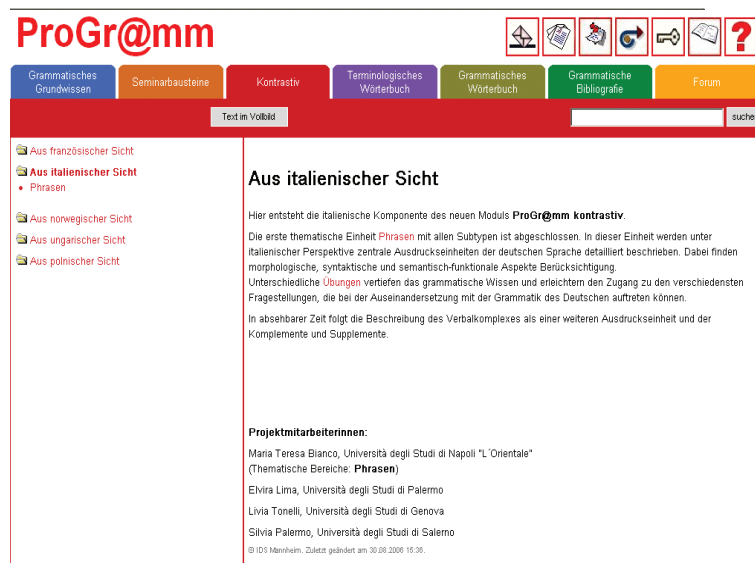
ProGr@mm

?

Grammatisches Grundwissen | Seminarbausteine | Kontrastiv | Terminologisches Wörterbuch | Grammatisches Wörterbuch | Grammatische Bibliografie | Forum

Text im Vollbild

suche

Aus französischer Sicht
Aus italienischer Sicht
• Phrasen
Aus norwegischer Sicht
Aus ungarischer Sicht
Aus polnischer Sicht

Aus italienischer Sicht

Hier entsteht die italienische Komponente des neuen Moduls **ProGr@mm kontrastiv**.

Die erste thematische Einheit Phrasen mit allen Subtypen ist abgeschlossen. In dieser Einheit werden unter italienischer Perspektive zentrale Ausdruckseinheiten der deutschen Sprache detailliert beschrieben. Dabei finden morphologische, syntaktische und semantisch-funktionale Aspekte Berücksichtigung.
Unterschiedliche Übungen vertiefen das grammatische Wissen und erleichtern den Zugang zu den verschiedensten Fragestellungen, die bei der Auseinandersetzung mit der Grammatik des Deutschen auftreten können.

In absehbarer Zeit folgt die Beschreibung des Verbalkomplexes als einer weiteren Ausdruckseinheit und der Komplemente und Supplemente.

**Projektmitarbeiterinnen:**

Maria Teresa Bianco, Università degli Studi di Napoli "L´Orientale"
(Thematische Bereiche: **Phrasen**)

Elvira Lima, Università degli Studi di Palermo

Livia Tonelli, Università degli Studi di Genova

Silvia Palermo, Università degli Studi di Salerno

© IDS Mannheim. Zuletzt geändert am 30.08.2006 15:36.